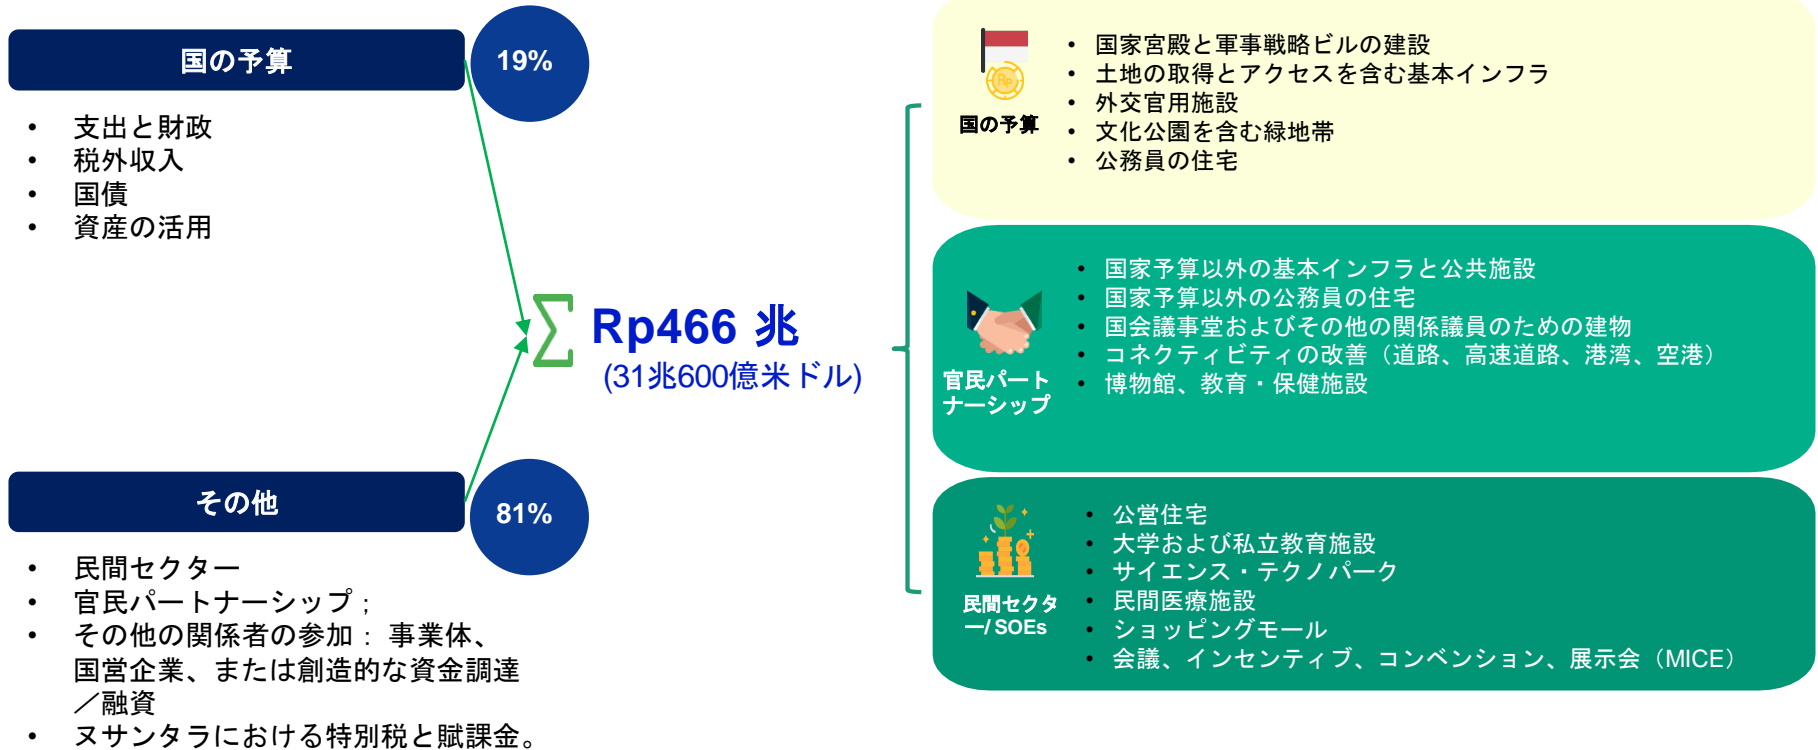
国の予算

19%

- 支出と財政
- 税外収入
- 国債
- 資産の活用

その他

81%

- 民間セクター
- 官民パートナーシップ；
- その他の関係者の参加： 事業体、国営企業、または創造的な資金調達／融資
- ヌサンタラにおける特別税と賦課金。

$\sum$ Rp466 兆
(31兆600億米ドル)

国の予算

- 国家宮殿と軍事戦略ビルの建設
- 土地の取得とアクセスを含む基本インフラ
- 外交官用施設
- 文化公園を含む緑地帯
- 公務員の住宅

官民パートナーシップ

- 国家予算以外の基本インフラと公共施設
- 国家予算以外の公務員の住宅
- 国会議事堂およびその他の関係議員のための建物
- コネクティビティの改善（道路、高速道路、港湾、空港）
- 博物館、教育・保健施設

民間セクター/ SOEs

- 公営住宅
- 大学および私立教育施設
- サイエンス・テクノパーク
- 民間医療施設
- ショッピングモール
- 会議、インセンティブ、コンベンション、展示会（MICE）